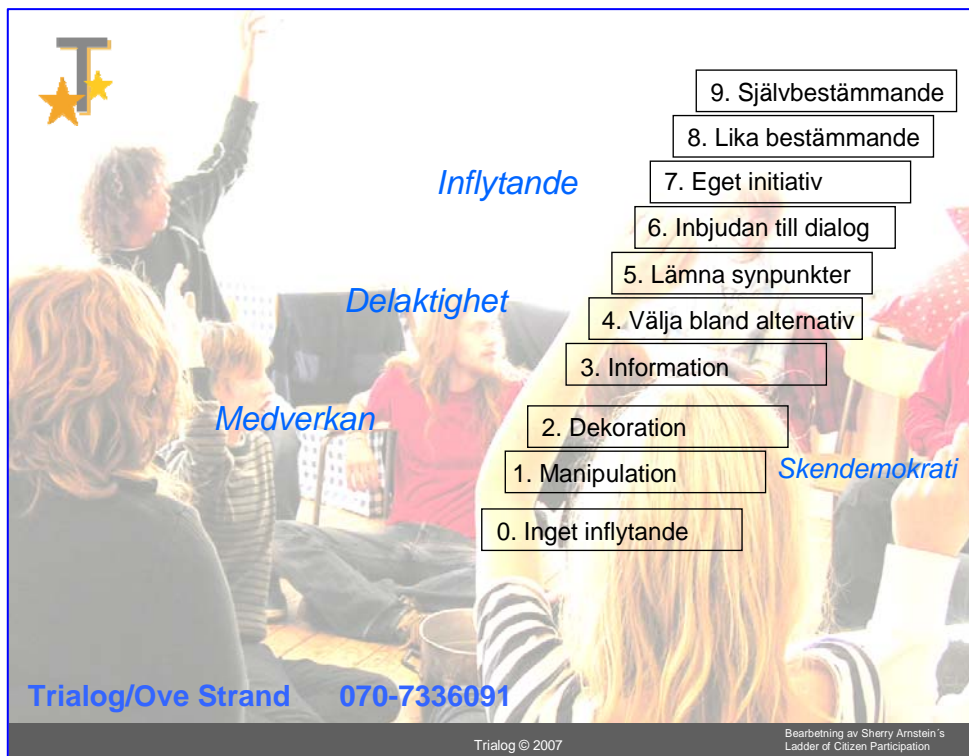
T

9. Självbestämmande

8. Lika bestämmande

Inflytande

7. Eget initiativ

6. Inbjudan till dialog

5. Lämna synpunkter

Delaktighet

4. Välja bland alternativ

3. Information

Medverkan

2. Dekoration

1. Manipulation

Skendemokrati

0. Inget inflytande

Trialog/Ove Strand 070-7336091

Trialog © 2007

Bearbetning av Sherry Arnstein´s Ladder of Citizen Participation